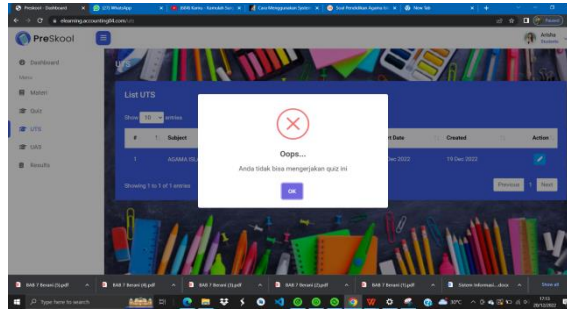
Preskool - Dashboard
(27) WhatsApp
BAB Bersa - Kumulah Sur
Cara Menggunakan Sistem
Soal Pendidikan Agama Isl
New Tab
elearning.accounting84.com
PreSkool
Arisha
Student
Dashboard
Menu
Materi
Quiz
UTS
UAS
Results
UTS
List UTS
Show 10 entries
#
Subject
Start Date
Created
Action
1
AGAMA ISL
Dec 2022
19 Dec 2022
Showing 1 to 1 of 1 entries
Previous
1
Next
Oops...
Anda tidak bisa mengerjakan quiz ini
OK
BAB 7 Berani (5).pdf
BAB 7 Berani (4).pdf
BAB 7 Berani (3).pdf
BAB 7 Berani (2).pdf
BAB 7 Berani (1).pdf
Sistem Informasi....docx
Show all
Type here to search
30°C
17:53
19/12/2022